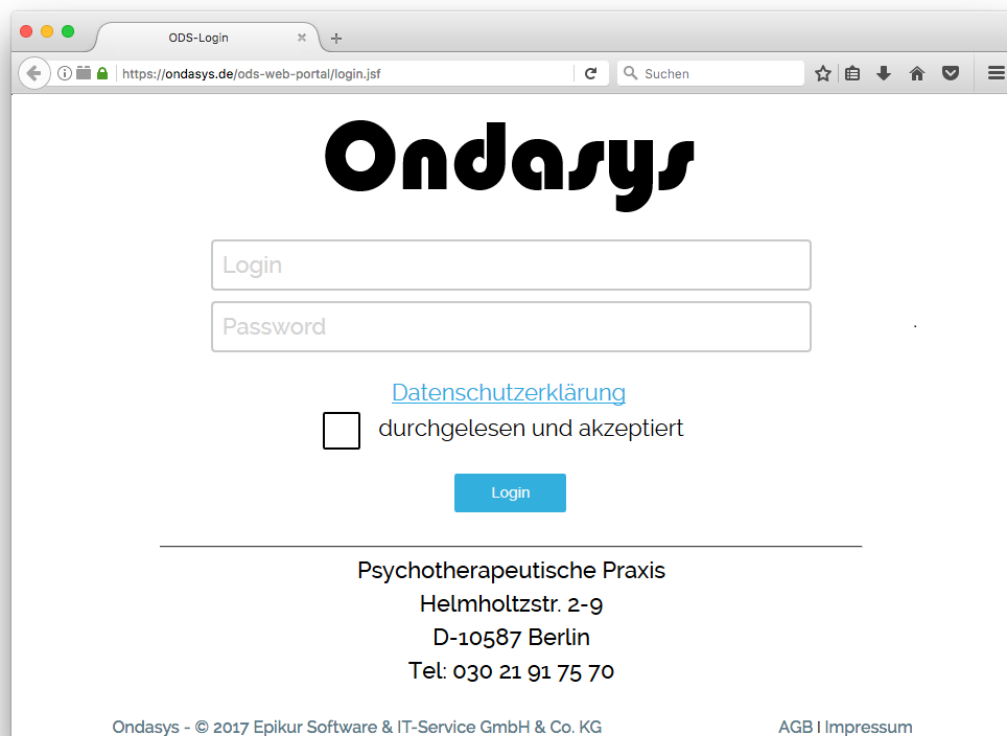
ODS-Login

https://ondasys.de/ods-web-portal/login.jsf

Suchen

Ondasys

Login

Password

Datenschutzerklärung

durchgelesen und akzeptiert

Login

Psychotherapeutische Praxis
Helmholtzstr. 2-9
D-10587 Berlin
Tel: 030 21 91 75 70

Ondasys - © 2017 Epikur Software & IT-Service GmbH & Co. KG

AGB | Impressum